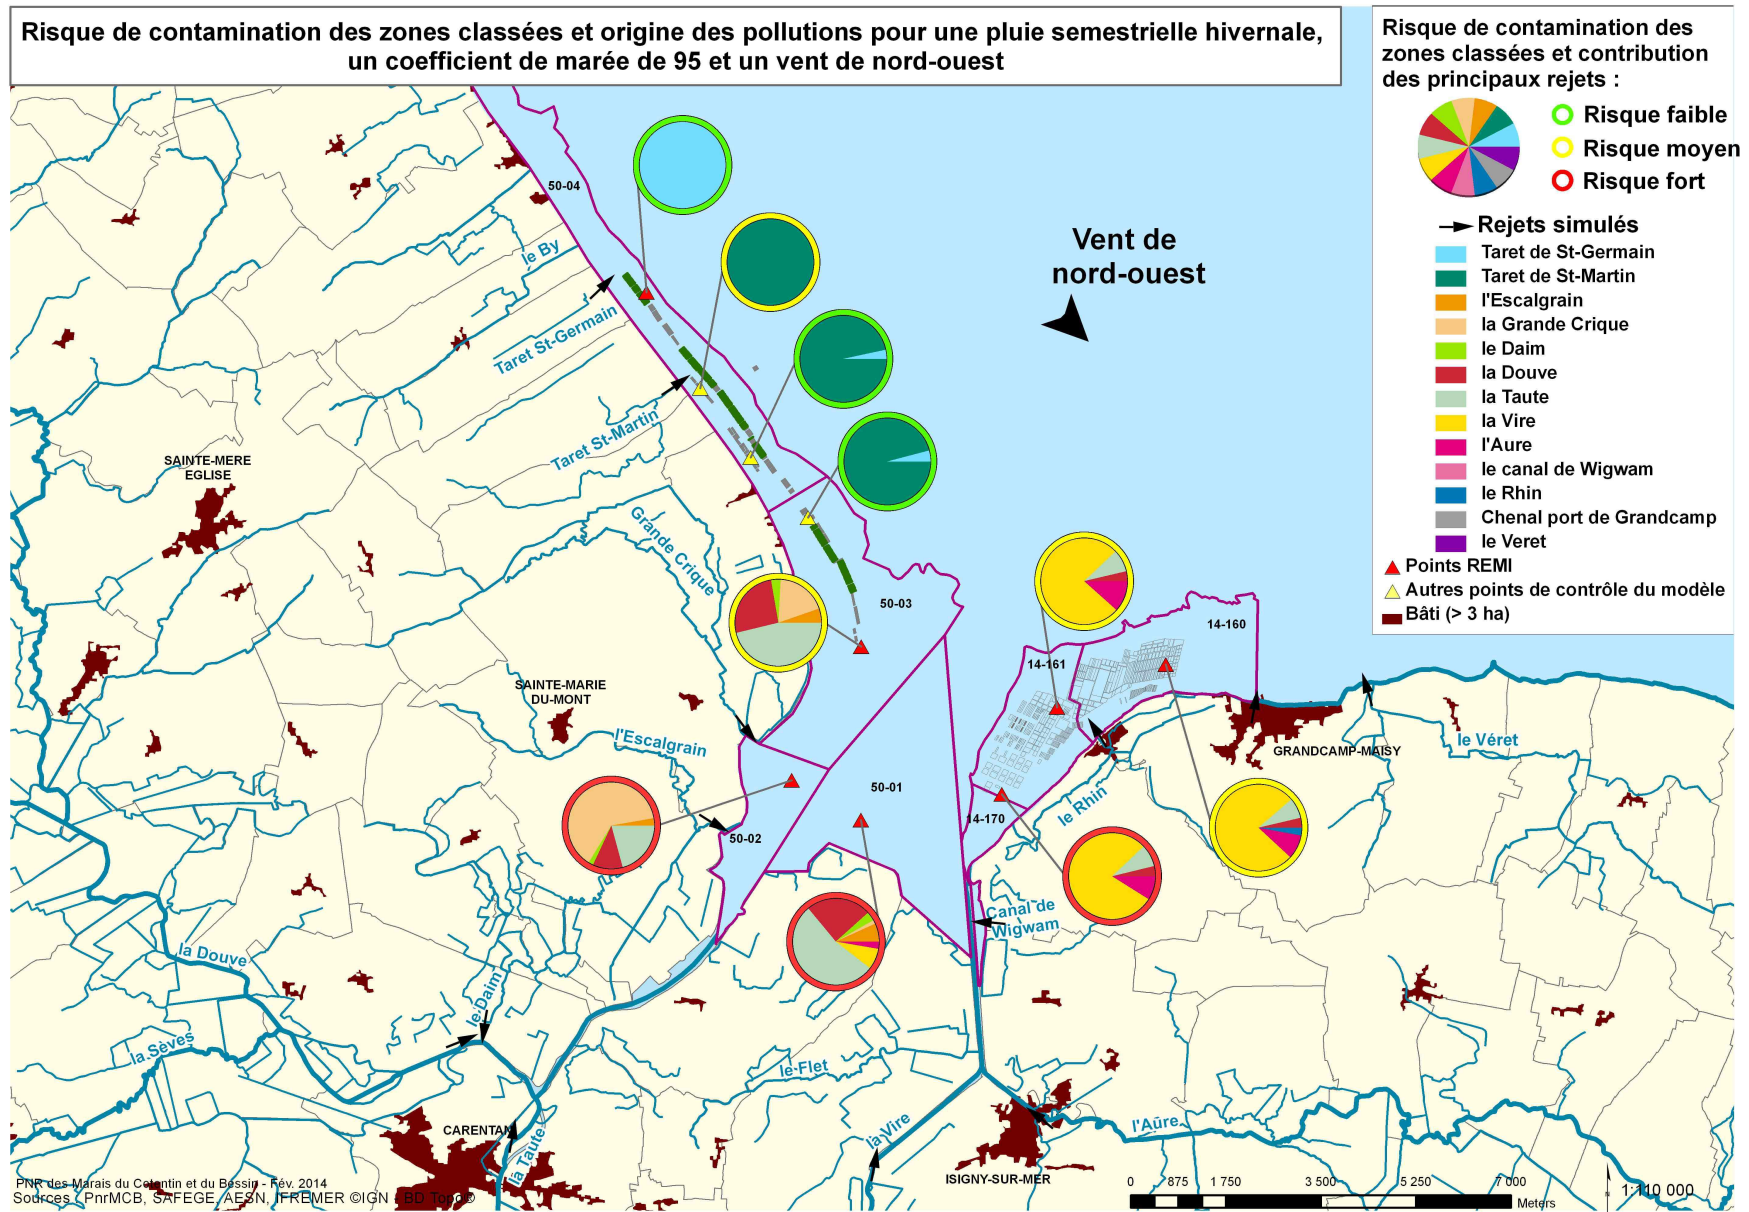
Risque de contamination des zones classées et origine des pollutions pour une pluie semestrielle hivernale, un coefficient de marée de 95 et un vent de nord-ouest

Risque de contamination des zones classées et contribution des principaux rejets :

Risque faible
Risque moyen
Risque fort

Rejets simulés
Taret de St-Germain
Taret de St-Martin
l'Escalgrain
la Grande Crique
le Daim
la Douve
la Taute
la Vire
l'Aure
le canal de Wigwam
le Rhin
Chenal port de Grandcamp
le Veret
Points REMI
Autres points de contrôle du modèle
Bâti (> 3 ha)

Vent de nord-ouest

50-04
le By
Taret St-Germain
Taret St-Martin
SAINTE-MERE EGLISE
Grande Crique
50-03
14-161
14-160
SAINTE-MARIE DU-MONT
l'Escalgrain
50-02
50-01
14-170
le Rhin
GRANDCAMP-MAISY
le Véret
Canal de Wigwam
la Douve
le Daim
la Sèves
le Flet
la Vire
l'Aure
CARENTAN
la Taute
ISIGNY-SUR-MER

PNR des Marais du Cotentin et du Bessin - Fév. 2014
Sources : PnrMCB, SAFEGE, AESN, IFREMER ©IGN - BD Topo®

0 875 1 750 3 500 5 250 7 000 Meters
1:110 000